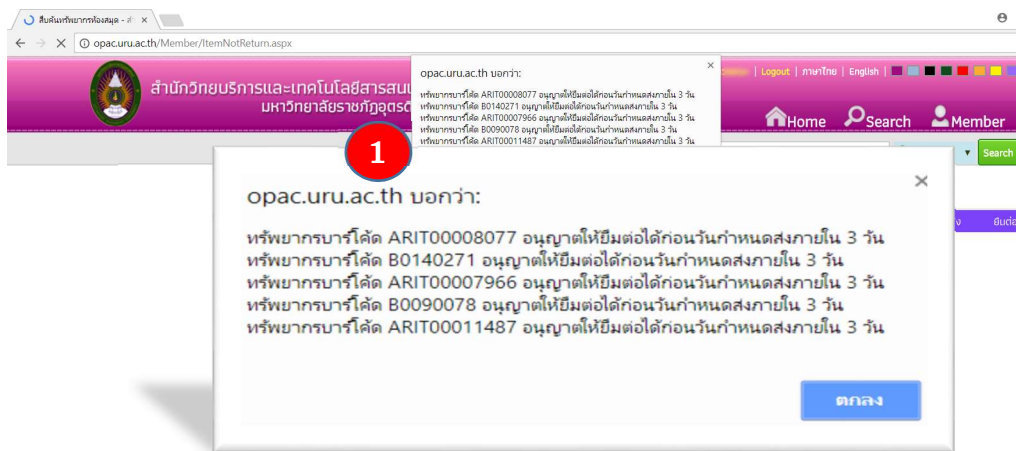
สืบค้นทรัพยากรห้องสมุด - สำ ×

opac.uru.ac.th/Member/ItemNotReturn.aspx

สำนักวิทยบริการและเทคโนโลยีสารสนเ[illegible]
มหาวิทยาลัยราชภัฏอุตรด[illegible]

opac.uru.ac.th บอกว่า:

ทรัพยากรบาร์โค้ด ARIT00008077 อนุญาตให้ยืมต่อได้ก่อนวันกำหนดส่งภายใน 3 วัน
ทรัพยากรบาร์โค้ด B0140271 อนุญาตให้ยืมต่อได้ก่อนวันกำหนดส่งภายใน 3 วัน
ทรัพยากรบาร์โค้ด ARIT00007966 อนุญาตให้ยืมต่อได้ก่อนวันกำหนดส่งภายใน 3 วัน
ทรัพยากรบาร์โค้ด B0090078 อนุญาตให้ยืมต่อได้ก่อนวันกำหนดส่งภายใน 3 วัน
ทรัพยากรบาร์โค้ด ARIT00011487 อนุญาตให้ยืมต่อได้ก่อนวันกำหนดส่งภายใน 3 วัน

| Logout | ภาษาไทย | English |

Home Search Member

Search

1

opac.uru.ac.th บอกว่า:

ทรัพยากรบาร์โค้ด ARIT00008077 อนุญาตให้ยืมต่อได้ก่อนวันกำหนดส่งภายใน 3 วัน
ทรัพยากรบาร์โค้ด B0140271 อนุญาตให้ยืมต่อได้ก่อนวันกำหนดส่งภายใน 3 วัน
ทรัพยากรบาร์โค้ด ARIT00007966 อนุญาตให้ยืมต่อได้ก่อนวันกำหนดส่งภายใน 3 วัน
ทรัพยากรบาร์โค้ด B0090078 อนุญาตให้ยืมต่อได้ก่อนวันกำหนดส่งภายใน 3 วัน
ทรัพยากรบาร์โค้ด ARIT00011487 อนุญาตให้ยืมต่อได้ก่อนวันกำหนดส่งภายใน 3 วัน

ยืนต่อ

ตกลง